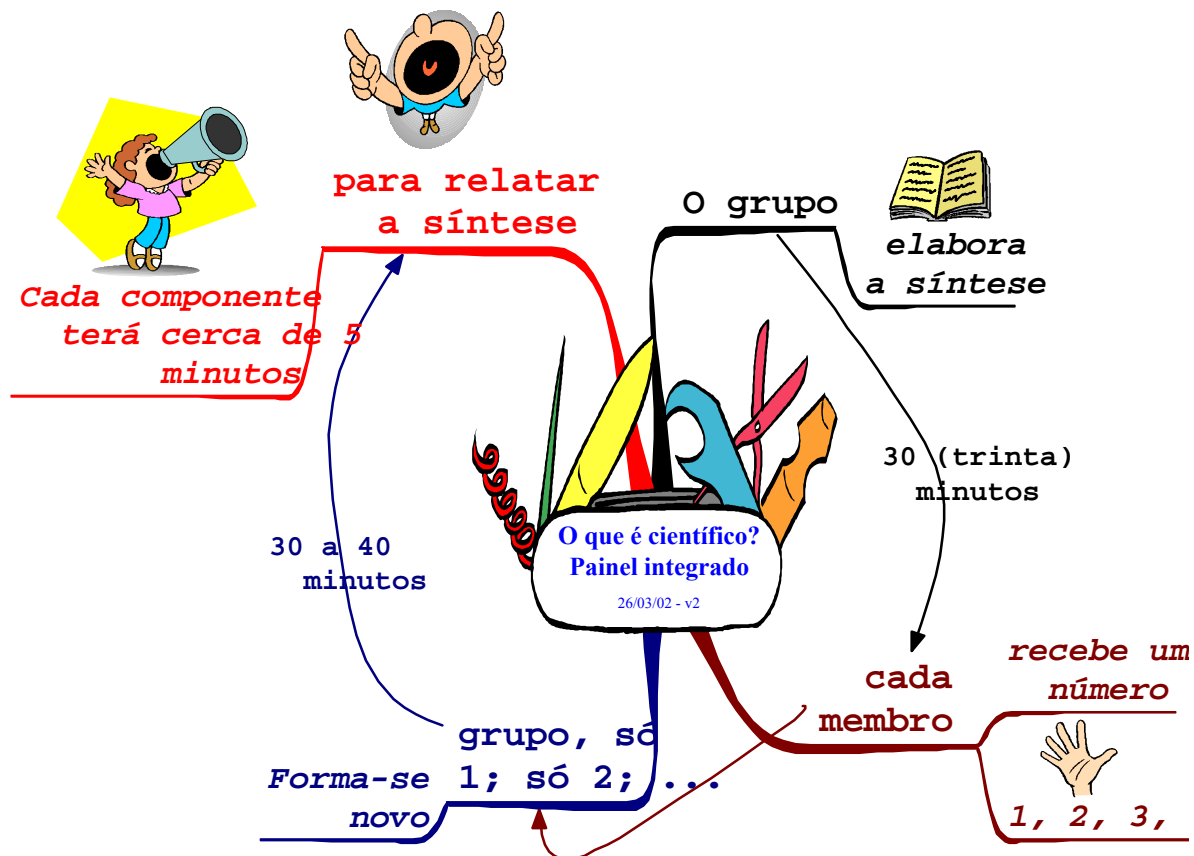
para relatar a síntese

O grupo

elabora a síntese

Cada componente terá cerca de 5 minutos

30 (trinta) minutos

30 a 40 minutos

O que é científico?
Painel integrado
26/03/02 - v2

cada membro

recebe um número

grupo, só 1; só 2; ...

Forma-se novo

1, 2, 3,